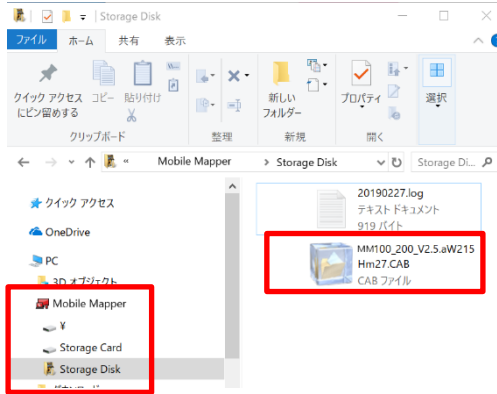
| Storage Disk

ファイル ホーム 共有 表示

クイック アクセス にピン留めする
コピー
貼り付け
クリップボード
整理
新しい フォルダー
新規
プロパティ
開く
選択

« Mobile Mapper > Storage Disk
Storage Di...

クイック アクセス
OneDrive
PC
3D オブジェクト
Mobile Mapper
¥
Storage Card
Storage Disk
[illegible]

20190227.log
テキスト ドキュメント
919 バイト

MM100_200_V2.5.aW215Hm27.CAB
CAB ファイル